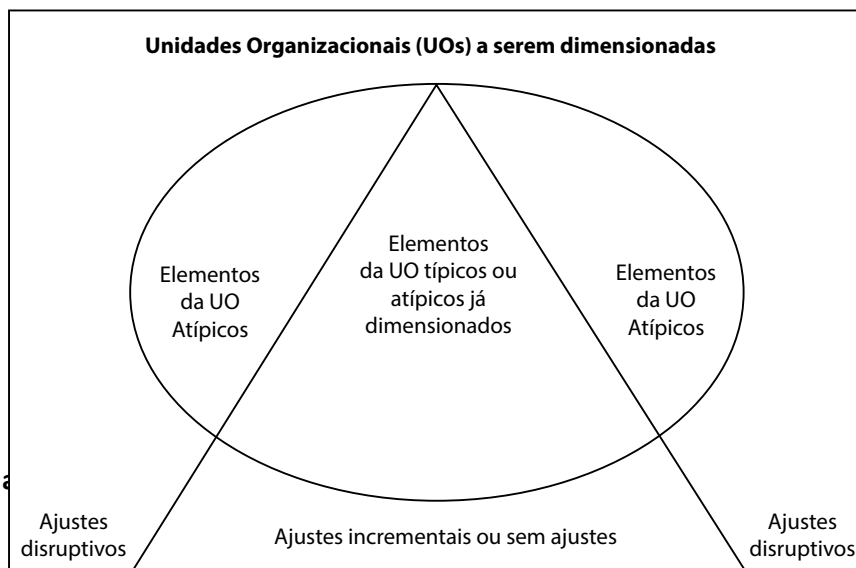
Unidades Organizacionais (UOs) a serem dimensionadas

Elementos da UO Atípicos

Elementos da UO típicos ou atípicos já dimensionados

Elementos da UO Atípicos

Ajustes disruptivos

Ajustes incrementais ou sem ajustes

Ajustes disruptivos